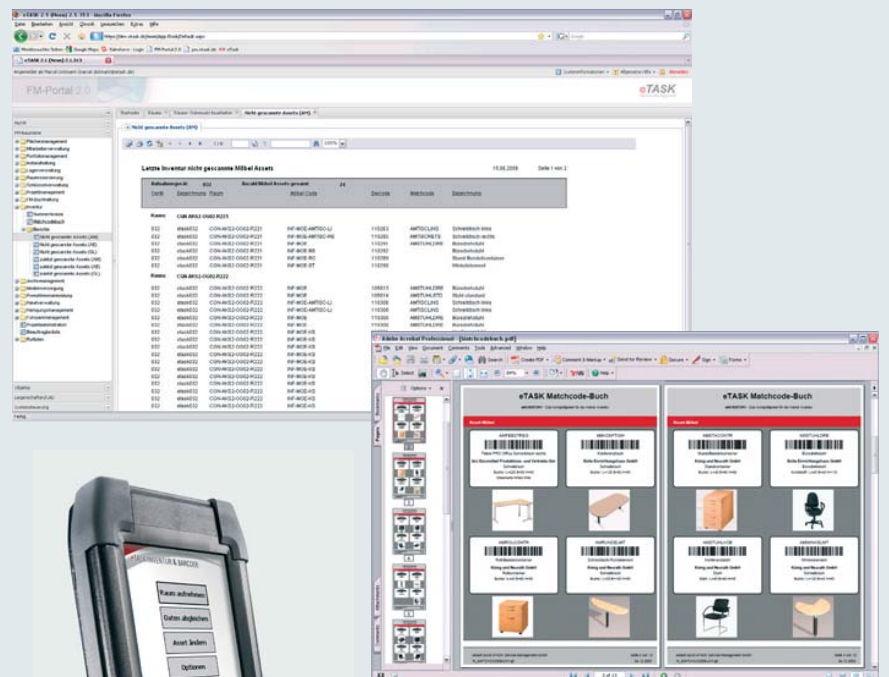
eTASK 2.1 (Neue) 2.1.313 - Mozilla Firefox

Datei Bearbeiten Ansicht Chronik Lesezeichen Extras Hilfe

FM-Portal 2.0

eTASK

Nicht gescannte Assets (AH)

Letzte Inventur nicht gescannte Möbel Assets

15.06.2009

Seite 1 von 2

| Raum | Beschreibung | Möbel Code | Barcode | Matchcode | Bezeichnung |
|---|---|---|---|---|---|
| CON-WKE2-OG02-R221 | | | | | |
| CON-WKE2-OG02-R222 | | | | | |

Adobe Acrobat Professional - [Matchcodebuch.pdf]

File Edit View Document Comments Tools Advanced Window Help

Create PDF

Comment & Markup

Send for Review

Secure

Sign

Forms

Select

Options

Pages

eTASK Matchcode-Buch

eTASK Matchcode-Buch

AMTOCLINS

AMTOCPTRSH

AMTOCCONTR

AMTOHUORE

AMTOROLLCONTR

AMTOCLNRUND

AMTOSTUHLVOR

AMTOHUROSTHL

Raum aufnehmen

Daten abgleichen

Asset ändern

Optionen